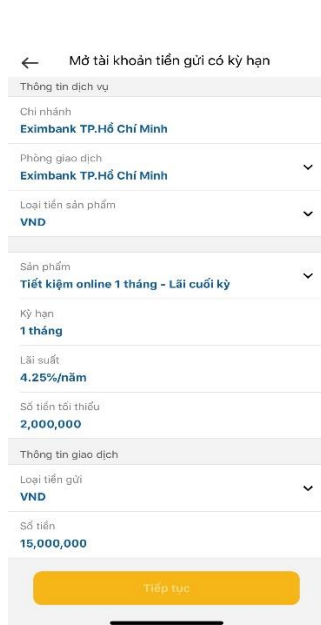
Mở tài khoản tiền gửi có kỳ hạn

Thông tin dịch vụ

Chi nhánh
Eximbank TP.Hồ Chí Minh

Phòng giao dịch
Eximbank TP.Hồ Chí Minh

Loại tiền sản phẩm
VND

Sản phẩm
Tiết kiệm online 1 tháng - Lãi cuối kỳ

Kỳ hạn
1 tháng

Lãi suất
4.25%/năm

Số tiền tối thiểu
2,000,000

Thông tin giao dịch

Loại tiền gửi
VND

Số tiền
15,000,000

Tiếp tục